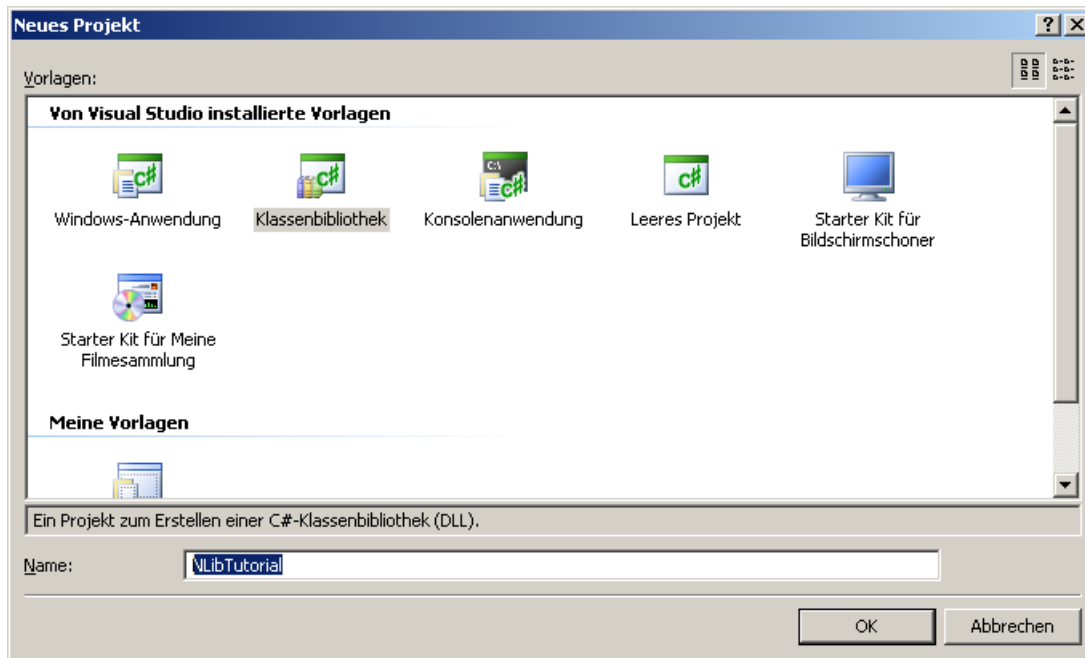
Neues Projekt

?

Vorlagen:

Von Visual Studio installierte Vorlagen

Windows-Anwendung

Klassenbibliothek

Konsolenanwendung

Leeres Projekt

Starter Kit für Bildschirmschoner

Starter Kit für Meine Filmesammlung

Meine Vorlagen

Ein Projekt zum Erstellen einer C#-Klassenbibliothek (DLL).

Name: NLibTutorial

OK

Abbrechen